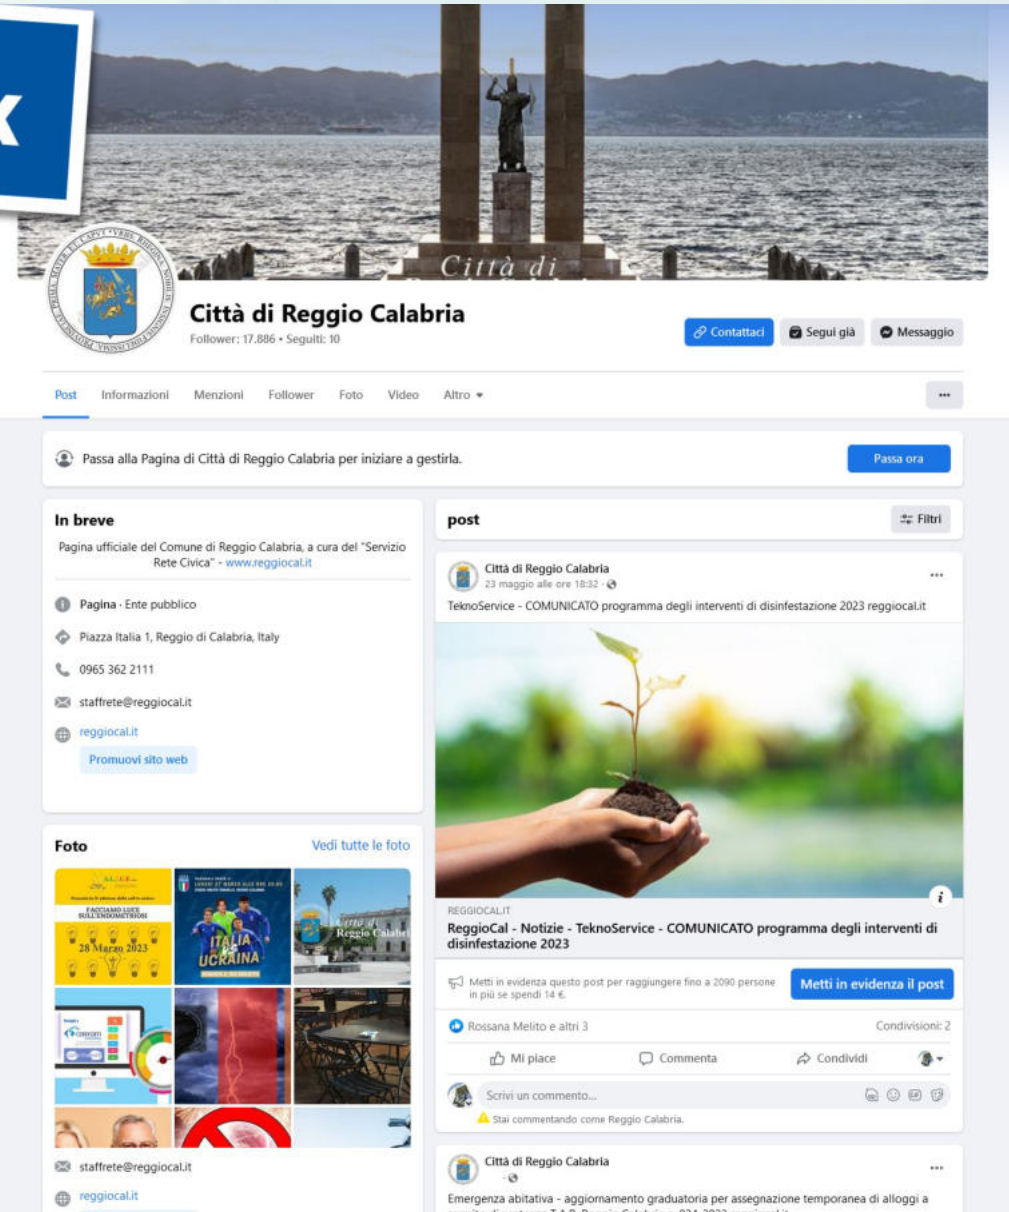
Città di

Città di Reggio Calabria
Follower: 17.886 • Seguiti: 10

Contattaci | Segui già | Messaggio

Post | Informazioni | Menzioni | Follower | Foto | Video | Altro ▾ | ···

Passa alla Pagina di Città di Reggio Calabria per iniziare a gestirla.
Passa ora

In breve
Pagina ufficiale del Comune di Reggio Calabria, a cura del "Servizio Rete Civica" - www.reggiocal.it

Pagina · Ente pubblico
Piazza Italia 1, Reggio di Calabria, Italy
0965 362 2111
staffrete@reggiocal.it
reggiocal.it
Promuovi sito web

Foto
Vedi tutte le foto

FACCIAMO LUCE SULL'ENDOMETRIOSI
28 Marzo 2023
LUNEDÌ 27 MARZO ALLE ORE 20:45
ITALIA UCRAINA
Città di Reggio Calabria

staffrete@reggiocal.it
reggiocal.it

post
Filtri

Città di Reggio Calabria
23 maggio alle ore 18:32 ·
TeknoService - COMUNICATO programma degli interventi di disinfestazione 2023 reggiocal.it

REGGIOCAL.IT
ReggioCal - Notizie - TeknoService - COMUNICATO programma degli interventi di disinfestazione 2023

Metti in evidenza questo post per raggiungere fino a 2090 persone in più se spendi 14 €.
Metti in evidenza il post

Rossana Melito e altri 3
Condivisioni: 2

Mi piace | Commenta | Condividi

Scrivi un commento...
Stai commentando come Reggio Calabria.

Città di Reggio Calabria
Emergenza abitativa - aggiornamento graduatoria per assegnazione temporanea di alloggi a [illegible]